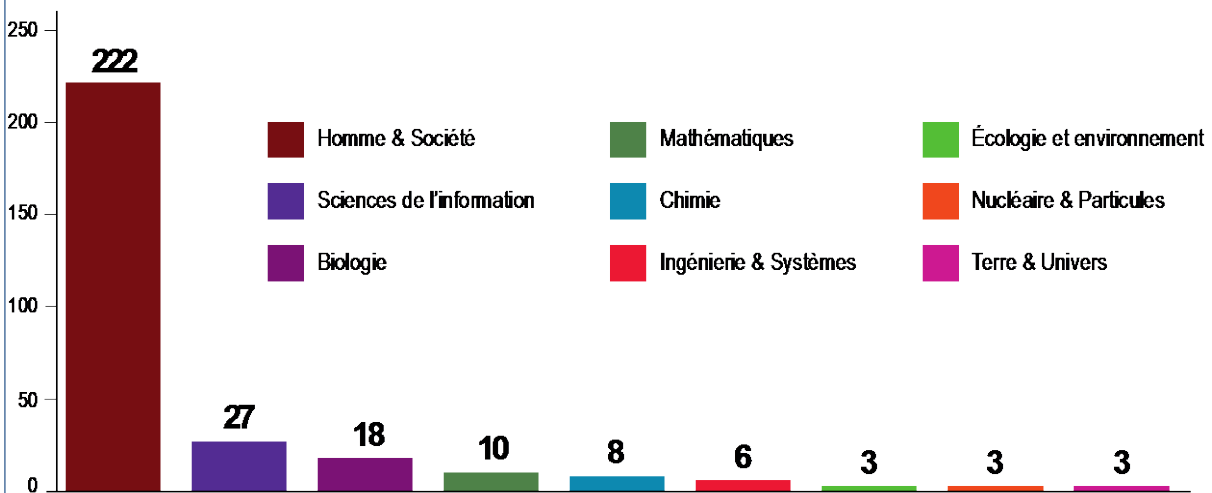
250
200
150
100
50
0

222
27
18
10
8
6
3
3
3

Homme & Société
Mathématiques
Écologie et environnement
Sciences de l'information
Chimie
Nucléaire & Particules
Biologie
Ingénierie & Systèmes
Terre & Univers